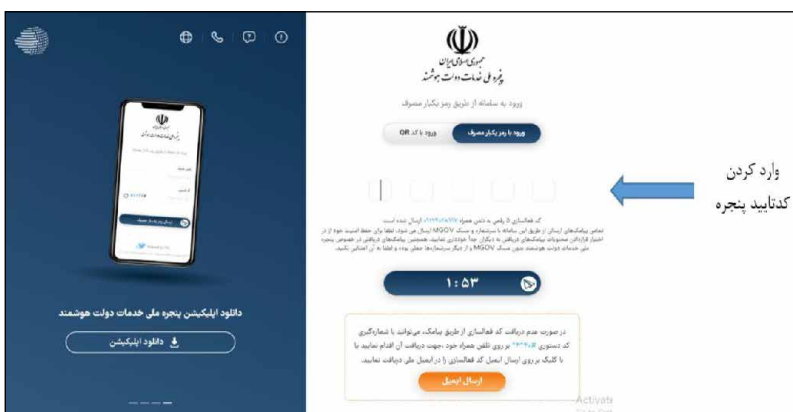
دانلود اپلیکیشن پنجره ملی خدمات دولت هوشمند

دانلود اپلیکیشن

جمهوری اسلامی ایران
پنجره ملی خدمات دولت هوشمند

ورود به سامانه از طریق رمز یکبار مصرف

ورود با رمز یکبار مصرف

ورود با کد QR

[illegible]

۱:۵۳

در صورت عدم دریافت کد فعالسازی از طریق پیامک، میتوانید با شمارهگیری کد دستوری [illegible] بر روی تلفن همراه خود، جهت دریافت آن اقدام نمایید یا با کلیک بر روی ارسال ایمیل کد فعالسازی را در ایمیل ملی دریافت نمایید.

ارسال ایمیل

وارد کردن کدتایید پنجره

Activate